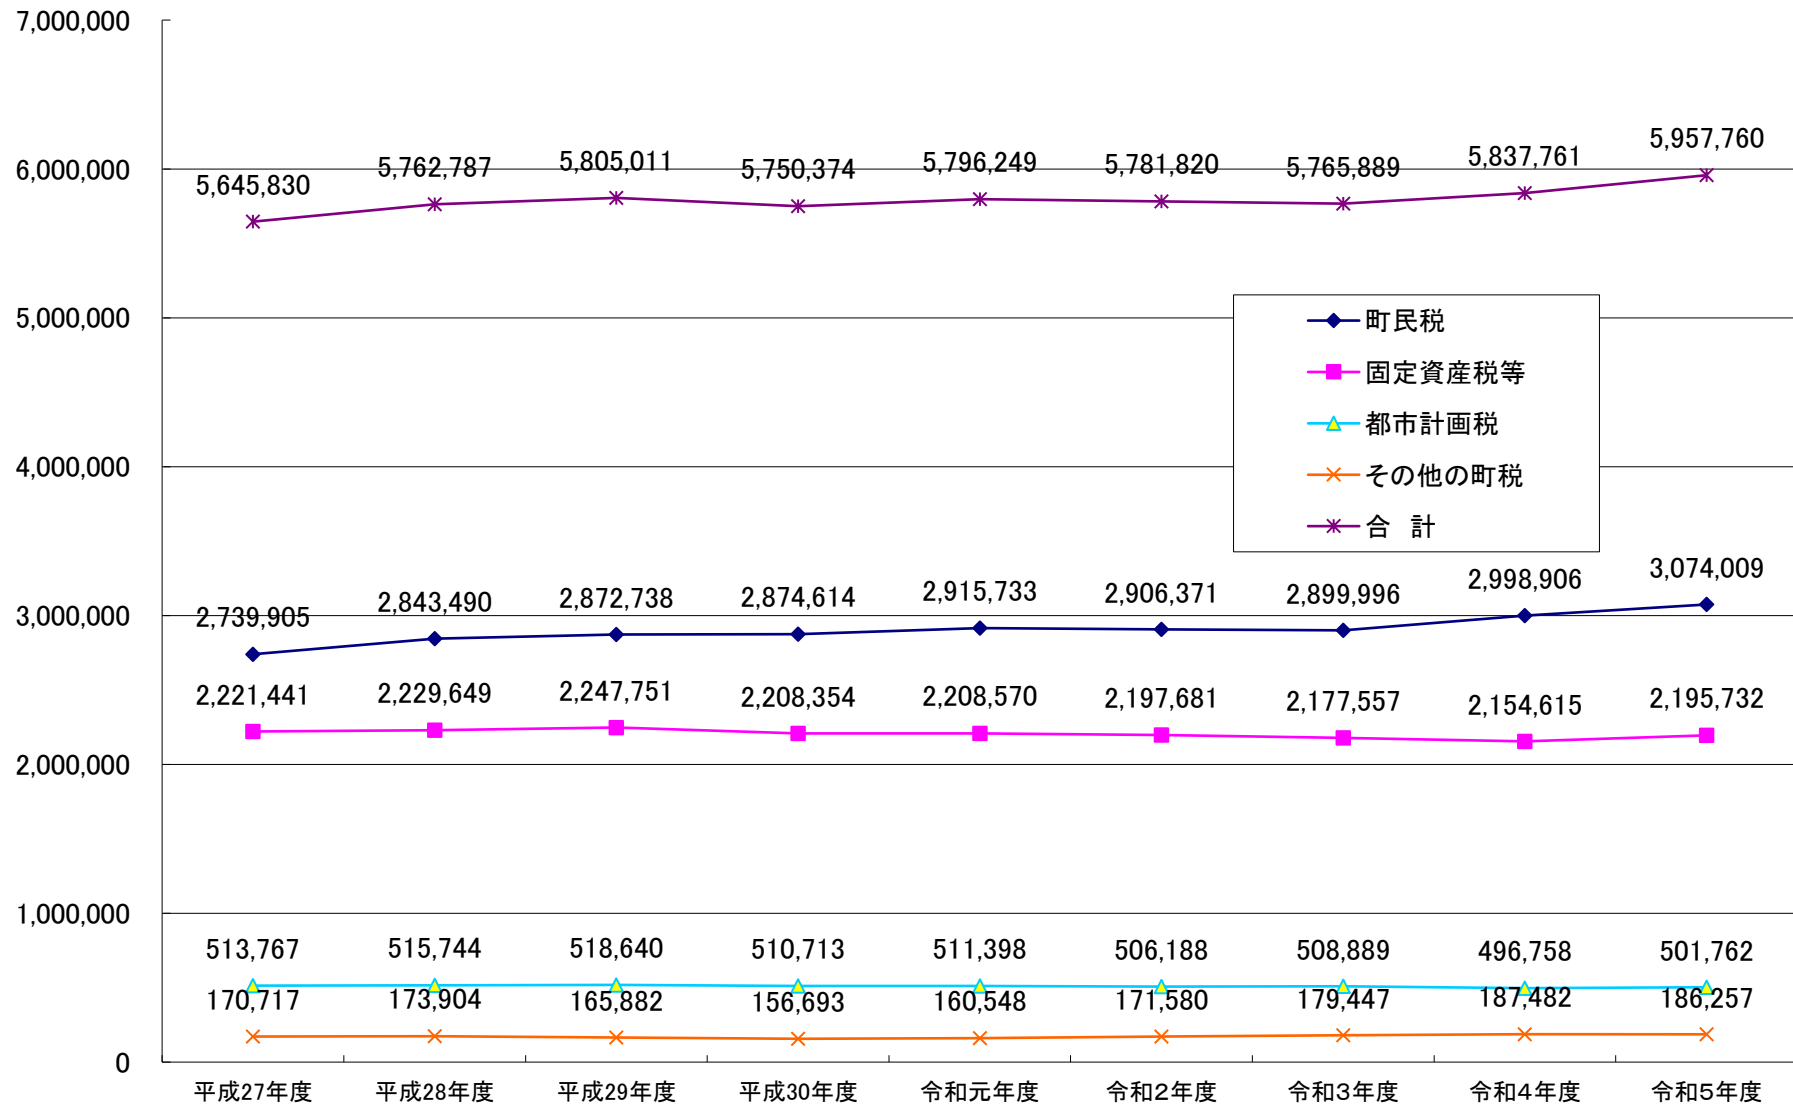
7,000,000
6,000,000
5,000,000
4,000,000
3,000,000
2,000,000
1,000,000
0

5,645,830
5,762,787
5,805,011
5,750,374
5,796,249
5,781,820
5,765,889
5,837,761
5,957,760

町民税
固定資産税等
都市計画税
その他の町税
合　計

2,739,905
2,843,490
2,872,738
2,874,614
2,915,733
2,906,371
2,899,996
2,998,906
3,074,009

2,221,441
2,229,649
2,247,751
2,208,354
2,208,570
2,197,681
2,177,557
2,154,615
2,195,732

513,767
515,744
518,640
510,713
511,398
506,188
508,889
496,758
501,762

170,717
173,904
165,882
156,693
160,548
171,580
179,447
187,482
186,257

平成27年度
平成28年度
平成29年度
平成30年度
令和元年度
令和2年度
令和3年度
令和4年度
令和5年度